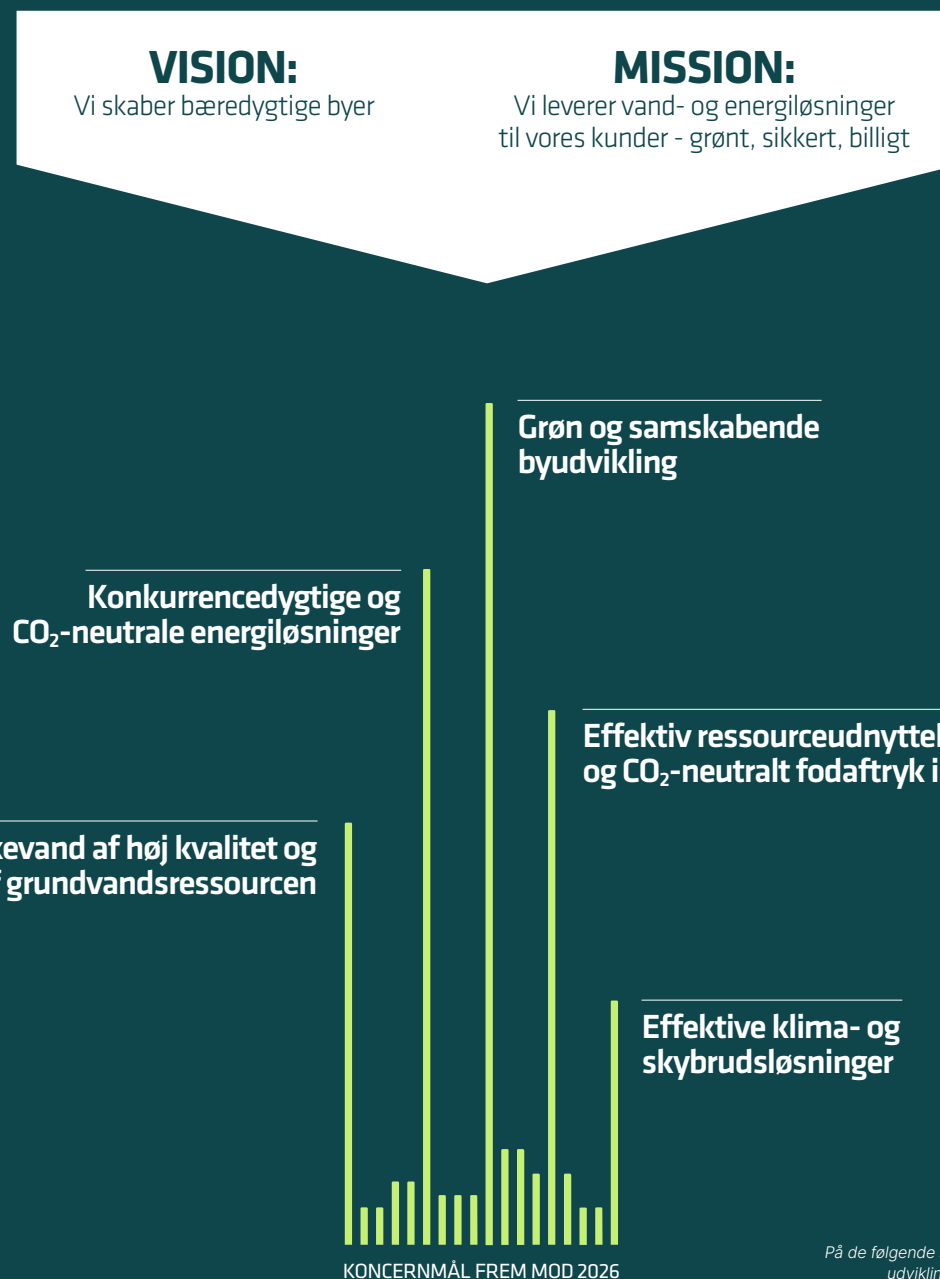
VISION:
Vi skaber bæredygtige byer

MISSION:
Vi leverer vand- og energiløsninger til vores kunder - grønt, sikkert, billigt

Grøn og samskabende byudvikling

Konkurrencedygtige og $CO_2$-neutrale energiløsninger

Effektiv ressourceudnyttel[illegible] og $CO_2$-neutralt fodaftryk i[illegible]

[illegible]kevand af høj kvalitet og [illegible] grundvandsressourcen

Effektive klima- og skybrudsløsninger

KONCERNMÅL FREM MOD 2026

På de følgende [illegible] udviklin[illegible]